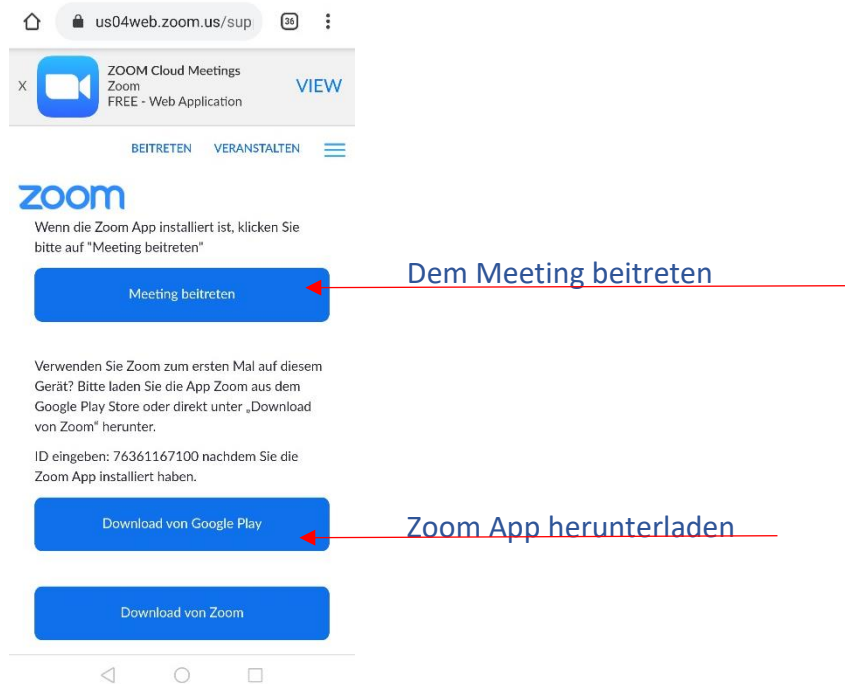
us04web.zoom.us/sup

36

X

ZOOM Cloud Meetings
Zoom
FREE - Web Application

VIEW

BEITRETEN VERANSTALTEN

zoom

Wenn die Zoom App installiert ist, klicken Sie bitte auf "Meeting beitreten"

Meeting beitreten

Dem Meeting beitreten

Verwenden Sie Zoom zum ersten Mal auf diesem Gerät? Bitte laden Sie die App Zoom aus dem Google Play Store oder direkt unter „Download von Zoom“ herunter.

ID eingeben: 76361167100 nachdem Sie die Zoom App installiert haben.

Download von Google Play

Zoom App herunterladen

Download von Zoom